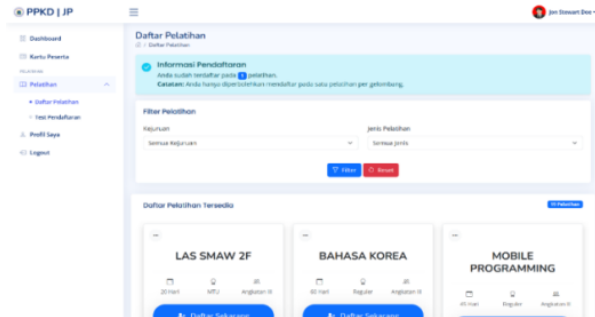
PPKD | JP

Jon Stewart Doe

Dashboard
Kartu Peserta
PELATIHAN
Pelatihan
• Daftar Pelatihan
• Test Pendaftaran
Profil Saya
Logout

Daftar Pelatihan
/ Daftar Pelatihan

Informasi Pendaftaran
Anda sudah terdaftar pada 1 pelatihan.
Catatan: Anda hanya diperbolehkan mendaftar pada satu pelatihan per gelombang.

Filter Pelatihan
Kejuruan
Semua Kejuruan
Jenis Pelatihan
Semua Jenis
Filter
Reset

Daftar Pelatihan Tersedia
15 Pelatihan

LAS SMAW 2F
20 Hari
MTU
Angkatan III
Daftar Sekarang

BAHASA KOREA
60 Hari
Reguler
Angkatan III
Daftar Sekarang

MOBILE PROGRAMMING
45 Hari
Reguler
Angkatan III
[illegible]